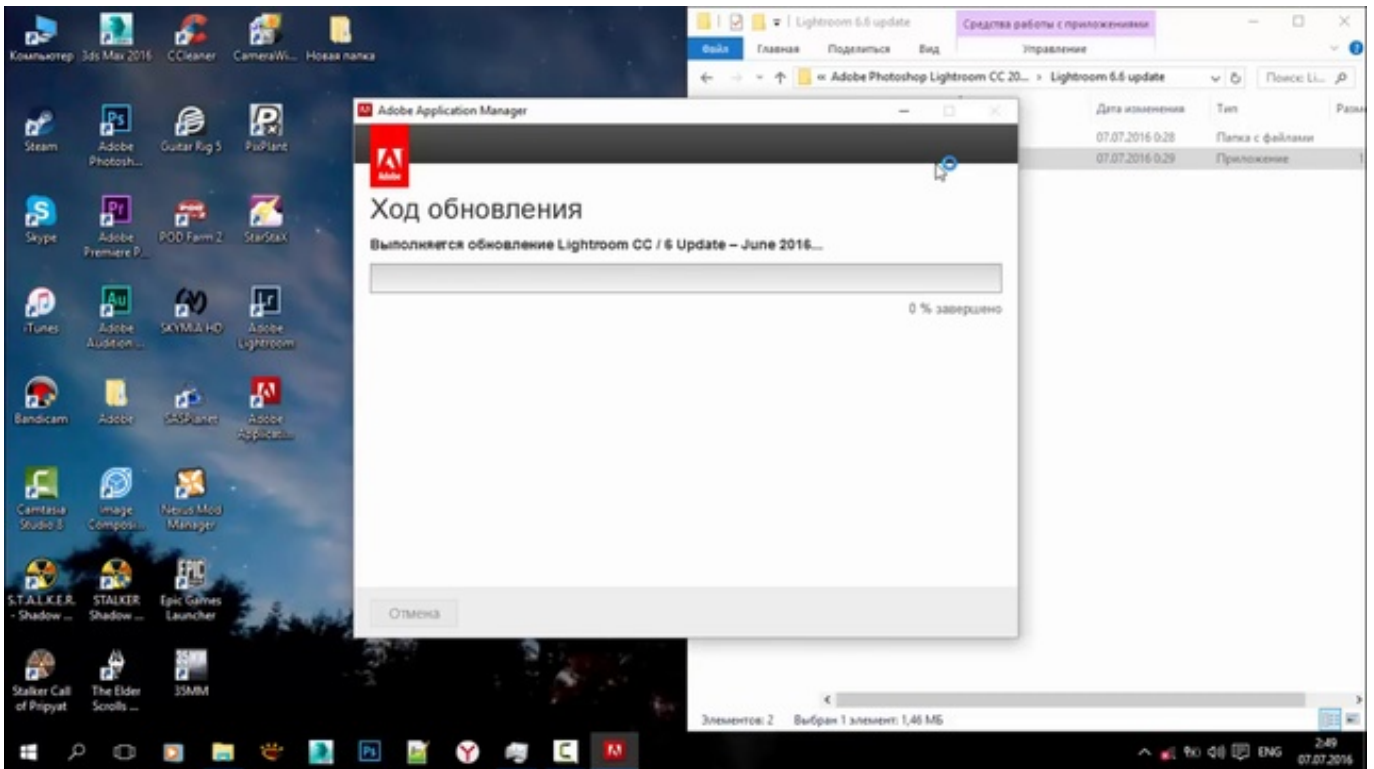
Компьютер 3ds Max 2016 CCleaner CameraWi... Новая папка

Steam Adobe Photosh... Guitar Rig 5 PixPlant

Skype Adobe Premiere P... POD Farm 2 StarStaX

iTunes Adobe Audition ... SKYMIA HD Adobe Lightroom

Bandicam Adobe SASPlanet Adobe Applicati...

Camtasia Studio 8 Image Composi... Nexus Mod Manager

S.T.A.L.K.E.R. - Shadow ... STALKER Shadow ... Epic Games Launcher

Stalker Call of Pripyat The Elder Scrolls ... 35MM

Lightroom 6.6 update

Средства работы с приложениями

Файл Главная Поделиться Вид Управление

« Adobe Photoshop Lightroom CC 20... › Lightroom 6.6 update

Поиск: Li...

Дата изменения Тип Разм

07.07.2016 0:28 Папка с файлами

07.07.2016 0:29 Приложение

Элементов: 2 Выбран 1 элемент: 1,46 МБ

Adobe Application Manager

Adobe

Ход обновления

Выполняется обновление Lightroom CC / 6 Update – June 2016...

0 % завершено

Отмена

ENG 2:49 07.07.2016